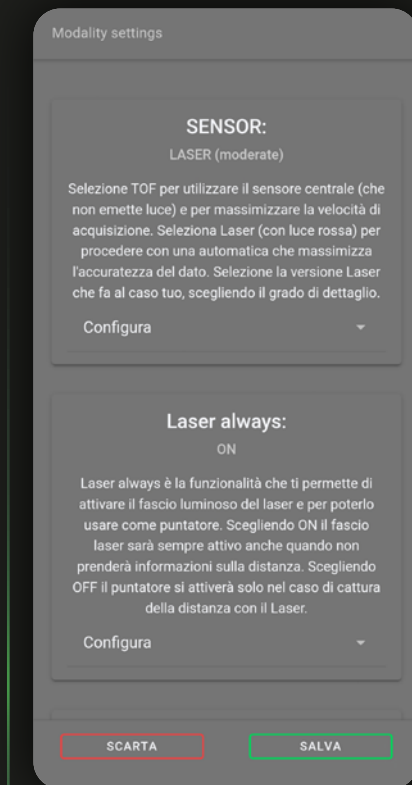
Modality settings

SENSOR:

LASER (moderate)

Selezione TOF per utilizzare il sensore centrale (che non emette luce) e per massimizzare la velocità di acquisizione. Seleziona Laser (con luce rossa) per procedere con una automatica che massimizza l'accuratezza del dato. Selezione la versione Laser che fa al caso tuo, scegliendo il grado di dettaglio.

Configura

Laser always:

ON

Laser always è la funzionalità che ti permette di attivare il fascio luminoso del laser e per poterlo usare come puntatore. Scegliendo ON il fascio laser sarà sempre attivo anche quando non prenderà informazioni sulla distanza. Scegliendo OFF il puntatore si attiverà solo nel caso di cattura della distanza con il Laser.

Configura

SCARTA

SALVA